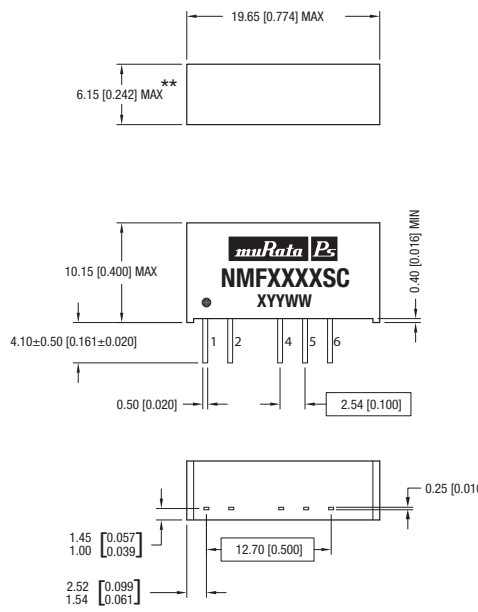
19.65 [0.774] MAX

6.15 [0.242] MAX **

muRata Ps
NMFXXXXSC
XYYWW

10.15 [0.400] MAX

0.40 [0.016] MIN

4.10±0.50 [0.161±0.020]

1 2 4 5 6

0.50 [0.020]

2.54 [0.100]

0.25 [0.010

1.45 1.00 $\begin{bmatrix}0.057\\0.039\end{bmatrix}$

12.70 [0.500]

2.52 1.54 $\begin{bmatrix}0.099\\0.061\end{bmatrix}$